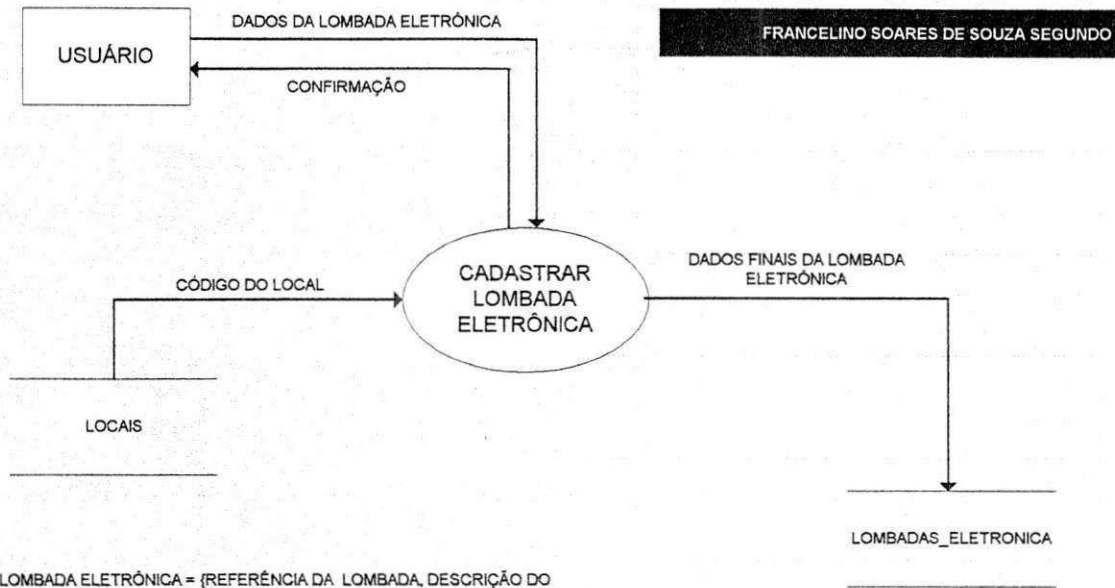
FRANCELINO SOARES DE SOUZA SEGUNDO

USUÁRIO

DADOS DA LOMBADA ELETRÔNICA

CONFIRMAÇÃO

CÓDIGO DO LOCAL

CADASTRAR LOMBADA ELETRÔNICA

DADOS FINAIS DA LOMBADA ELETRÔNICA

LOCAIS

LOMBADAS_ELETRONICA

LOMBADA ELETRÔNICA = {REFERÊNCIA DA LOMBADA, DESCRIÇÃO DO